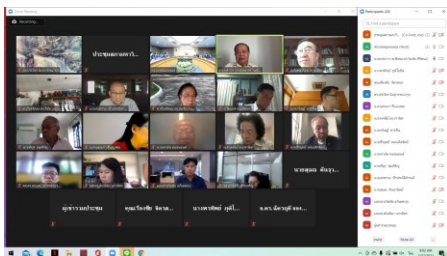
Zoom Meeting

Recording...

ประชุมสถานสงเคราะห์...

นายสุพล ตันสุว...

ผู้เข้าร่วมประชุม

คุณวิลาทิพ จิตวิ...

นางทิพย์ ภูมิ...

ผ.ศ. อังกูรศ์ ทอง...

Participants (33)

Find a participant

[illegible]

Invite

Mute All